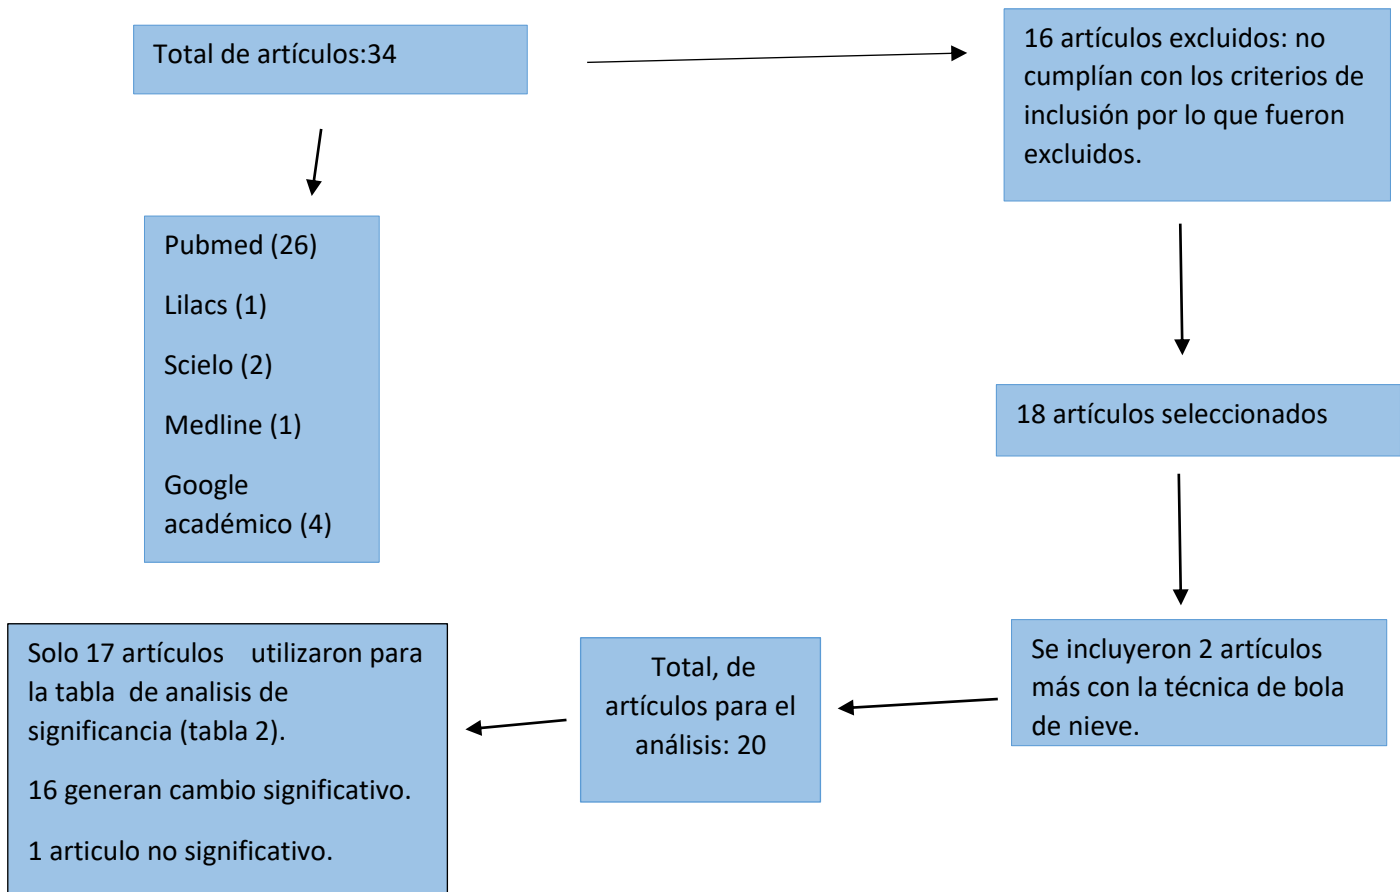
Total de artículos:34

16 artículos excluidos: no cumplían con los criterios de inclusión por lo que fueron excluidos.

Pubmed (26)

Lilacs (1)

Scielo (2)

Medline (1)

Google académico (4)

18 artículos seleccionados

Se incluyeron 2 artículos más con la técnica de bola de nieve.

Total, de artículos para el análisis: 20

Solo 17 artículos utilizaron para la tabla de analisis de significancia (tabla 2).

16 generan cambio significativo.

1 articulo no significativo.